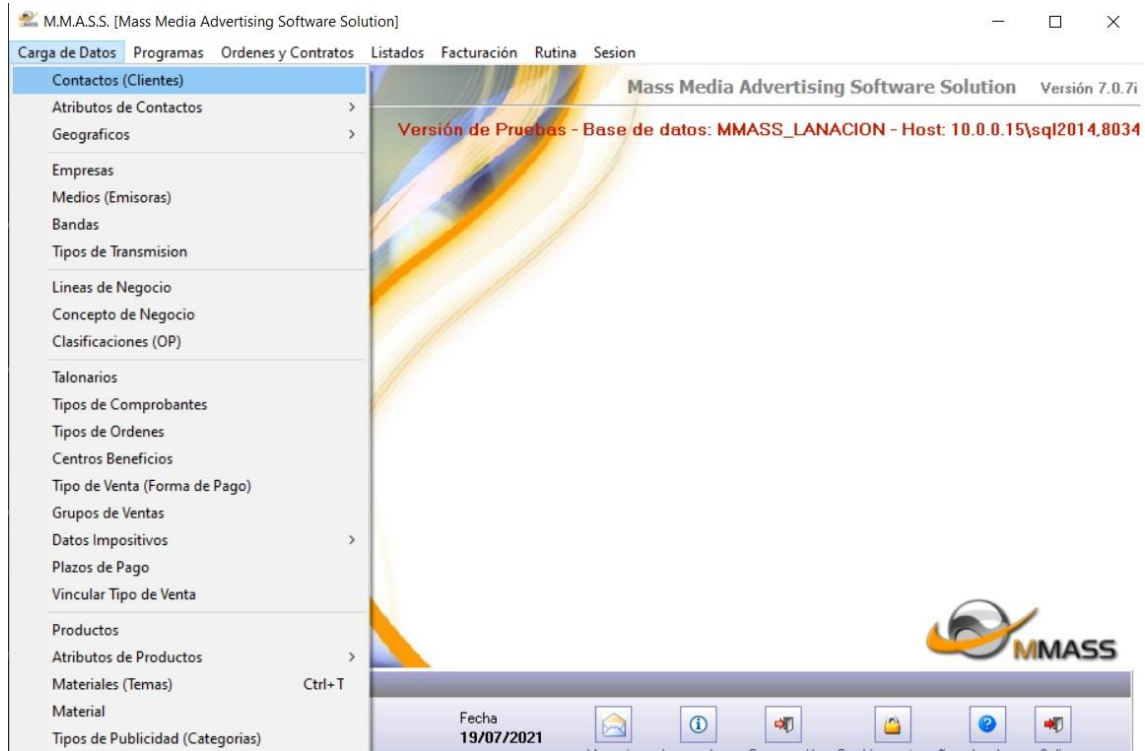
M.M.A.S.S. [Mass Media Advertising Software Solution]

Carga de Datos Programas Ordenes y Contratos Listados Facturación Rutina Sesion

Contactos (Clientes)
Atributos de Contactos
Geograficos

Empresas
Medios (Emisoras)
Bandas
Tipos de Transmision

Lineas de Negocio
Concepto de Negocio
Clasificaciones (OP)

Talonarios
Tipos de Comprobantes
Tipos de Ordenes
Centros Beneficios
Tipo de Venta (Forma de Pago)
Grupos de Ventas
Datos Impositivos
Plazos de Pago
Vincular Tipo de Venta

Productos
Atributos de Productos
Materiales (Temas) Ctrl+T
Material
Tipos de Publicidad (Categorias)

Mass Media Advertising Software Solution Versión 7.0.7i

Versión de Pruebas - Base de datos: MMASS_LANACION - Host: 10.0.0.15\sql2014,8034

MMASS

Fecha
19/07/2021